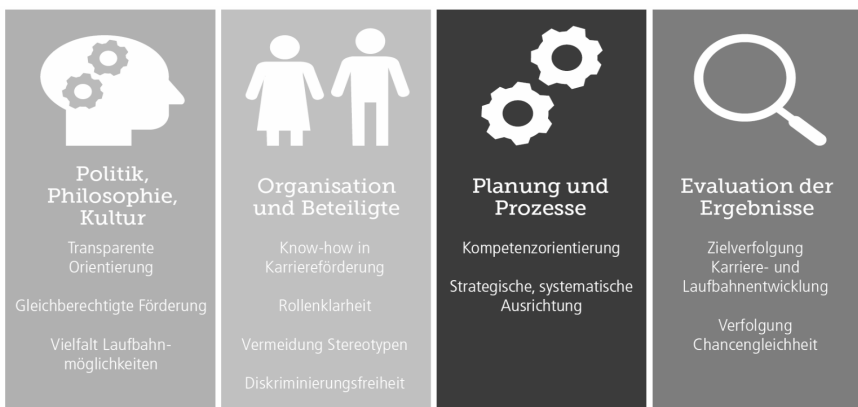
Politik, Philosophie, Kultur

Transparente Orientierung

Gleichberechtigte Förderung

Vielfalt Laufbahnmöglichkeiten

Organisation und Beteiligte

Know-how in Karriereförderung

Rollenklarheit

Vermeidung Stereotypen

Diskriminierungsfreiheit

Planung und Prozesse

Kompetenzorientierung

Strategische, systematische Ausrichtung

Evaluation der Ergebnisse

Zielverfolgung Karriere- und Laufbahnentwicklung

Verfolgung Chancengleichheit